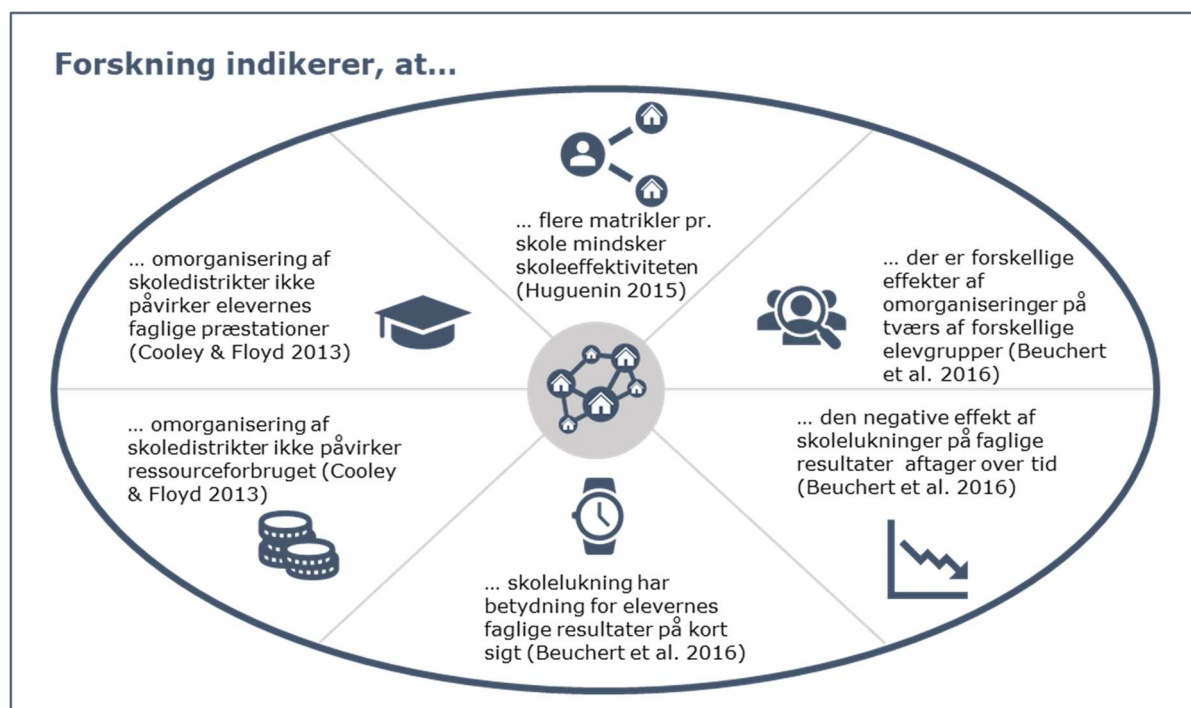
Forskning indikerer, at...

... flere matrikler pr. skole mindsker skoleeffektiviteten (Huguenin 2015)

... omorganisering af skoledistrikter ikke påvirker elevernes faglige præstationer (Cooley & Floyd 2013)

... der er forskellige effekter af omorganiseringer på tværs af forskellige elevgrupper (Beuchert et al. 2016)

... omorganisering af skoledistrikter ikke påvirker ressourceforbruget (Cooley & Floyd 2013)

... den negative effekt af skolelukninger på faglige resultater aftager over tid (Beuchert et al. 2016)

... skolelukning har betydning for elevernes faglige resultater på kort sigt (Beuchert et al. 2016)